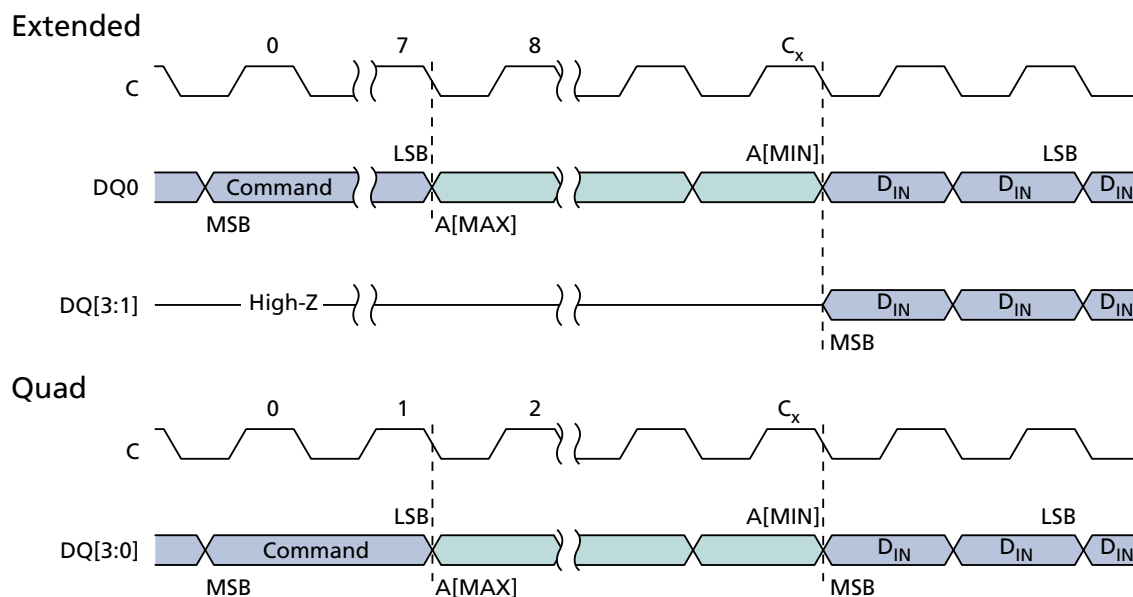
Extended

0

7

8

$C_x$

C

LSB

A[MIN]

LSB

DQ0

Command

$D_{IN}$

$D_{IN}$

$D_{IN}$

MSB

A[MAX]

DQ[3:1]

High-Z

$D_{IN}$

$D_{IN}$

$D_{IN}$

MSB

Quad

0

1

2

$C_x$

C

LSB

A[MIN]

LSB

DQ[3:0]

Command

$D_{IN}$

$D_{IN}$

$D_{IN}$

MSB

A[MAX]

MSB